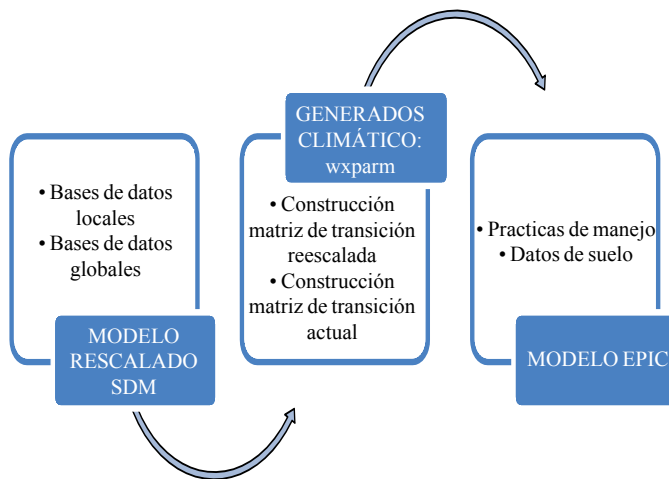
• Bases de datos locales
• Bases de datos globales

MODELO RESCALADO SDM

GENERADOS CLIMÁTICO: wxparm

• Construcción matriz de transición reescalada
• Construcción matriz de transición actual

• Practicas de manejo
• Datos de suelo

MODELO EPIC